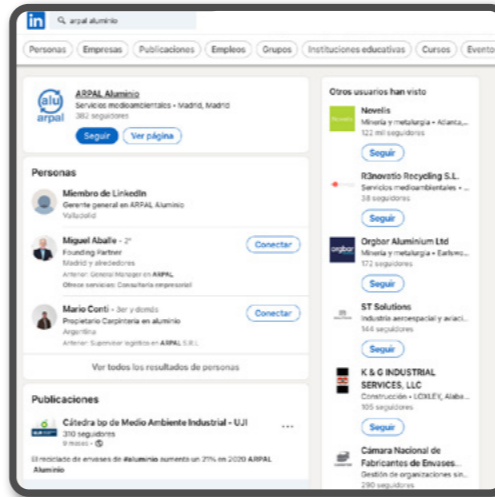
in arpal aluminio

Personas | Empresas | Publicaciones | Empleos | Grupos | Instituciones educativas | Cursos | Eventos

alu arpal
ARPAL Aluminio
Servicios medioambientales • Madrid, Madrid
382 seguidores
Seguir | Ver página

Personas

Miembro de LinkedIn
Gerente general en ARPAL Aluminio
Valladolid

Miguel Aballe • 2º
Founding Partner
Madrid y alrededores
Anterior: General Manager en ARPAL
Otros servicios: Consultoría empresarial
Conectar

Mario Conti • 3er y demás
Propietario Carpintería en aluminio
Argentina
Anterior: Supervisor logístico en ARPAL S.R.L.
Conectar

Ver todos los resultados de personas

Publicaciones

Cátedra bp de Medio Ambiente Industrial - UJI
310 seguidores
9 meses •
...
El reciclado de envases de #aluminio aumentó un 21% en 2020 ARPAL Aluminio

Otros usuarios han visto

Novelis
Minería y metalurgia • Atlanta,...
122 mil seguidores
Seguir

R3novatio Recycling S.L.
Servicios medioambientales • ...
38 seguidores
Seguir

Orgbor Aluminium Ltd
Minería y metalurgia • Eaflem...
172 seguidores
Seguir

ST Solutions
Industria aeroespacial y aviaci...
144 seguidores
Seguir

K & G INDUSTRIAL SERVICES, LLC
Construcción • LOXLEY, Alaba...
105 seguidores
Seguir

Cámara Nacional de Fabricantes de Envases...
Gestión de organizaciones sin...
290 seguidores